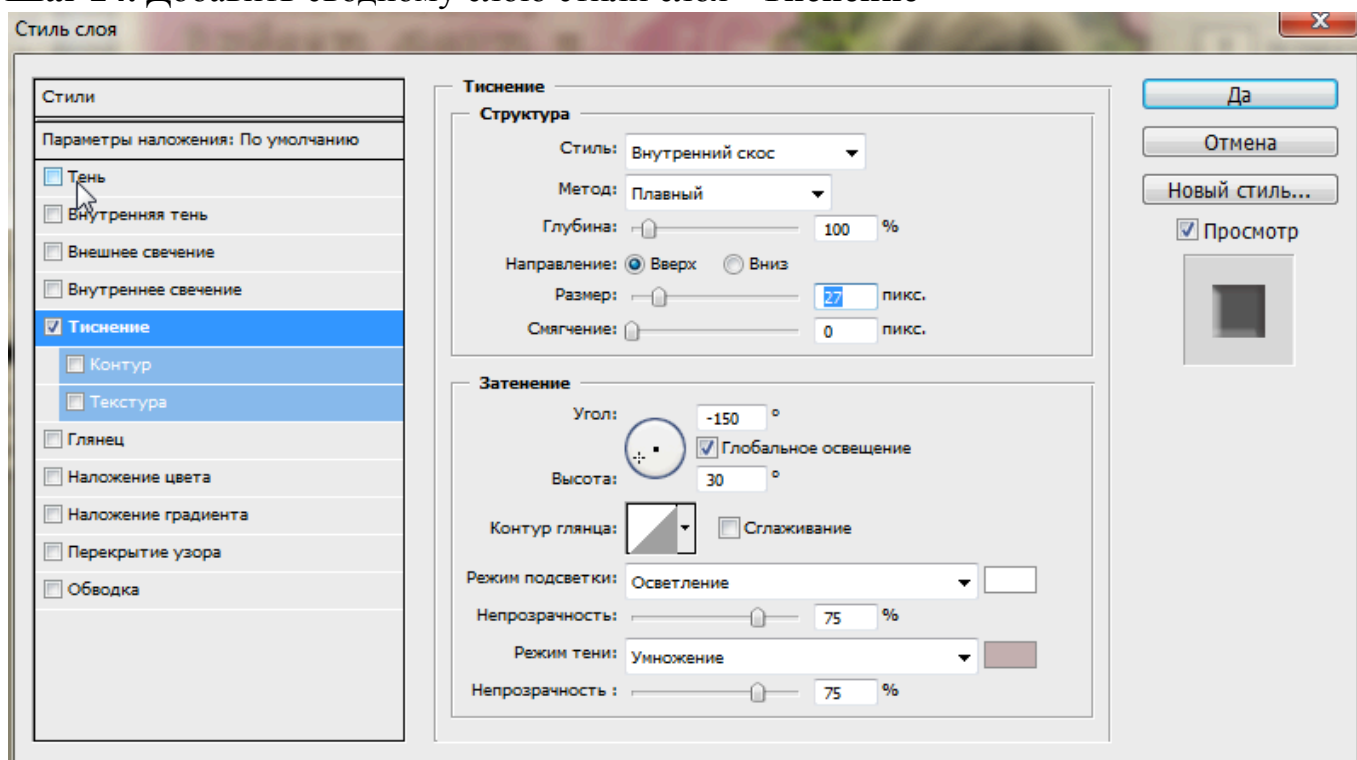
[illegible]

Стиль слоя

Стили
Параметры наложения: По умолчанию
Тень
Внутренняя тень
Внешнее свечение
Внутреннее свечение
Тиснение
Контур
Текстура
Глянец
Наложение цвета
Наложение градиента
Перекрытие узора
Обводка

Тиснение
Структура
Стиль: Внутренний скос
Метод: Плавный
Глубина: 100 %
Направление: Вверх Вниз
Размер: 27 пикс.
Смягчение: 0 пикс.

Затенение
Угол: -150 °
Глобальное освещение
Высота: 30 °
Контур глянца:
Сглаживание
Режим подсветки: Осветление
Непрозрачность: 75 %
Режим тени: Умножение
Непрозрачность : 75 %

Да
Отмена
Новый стиль...
Просмотр